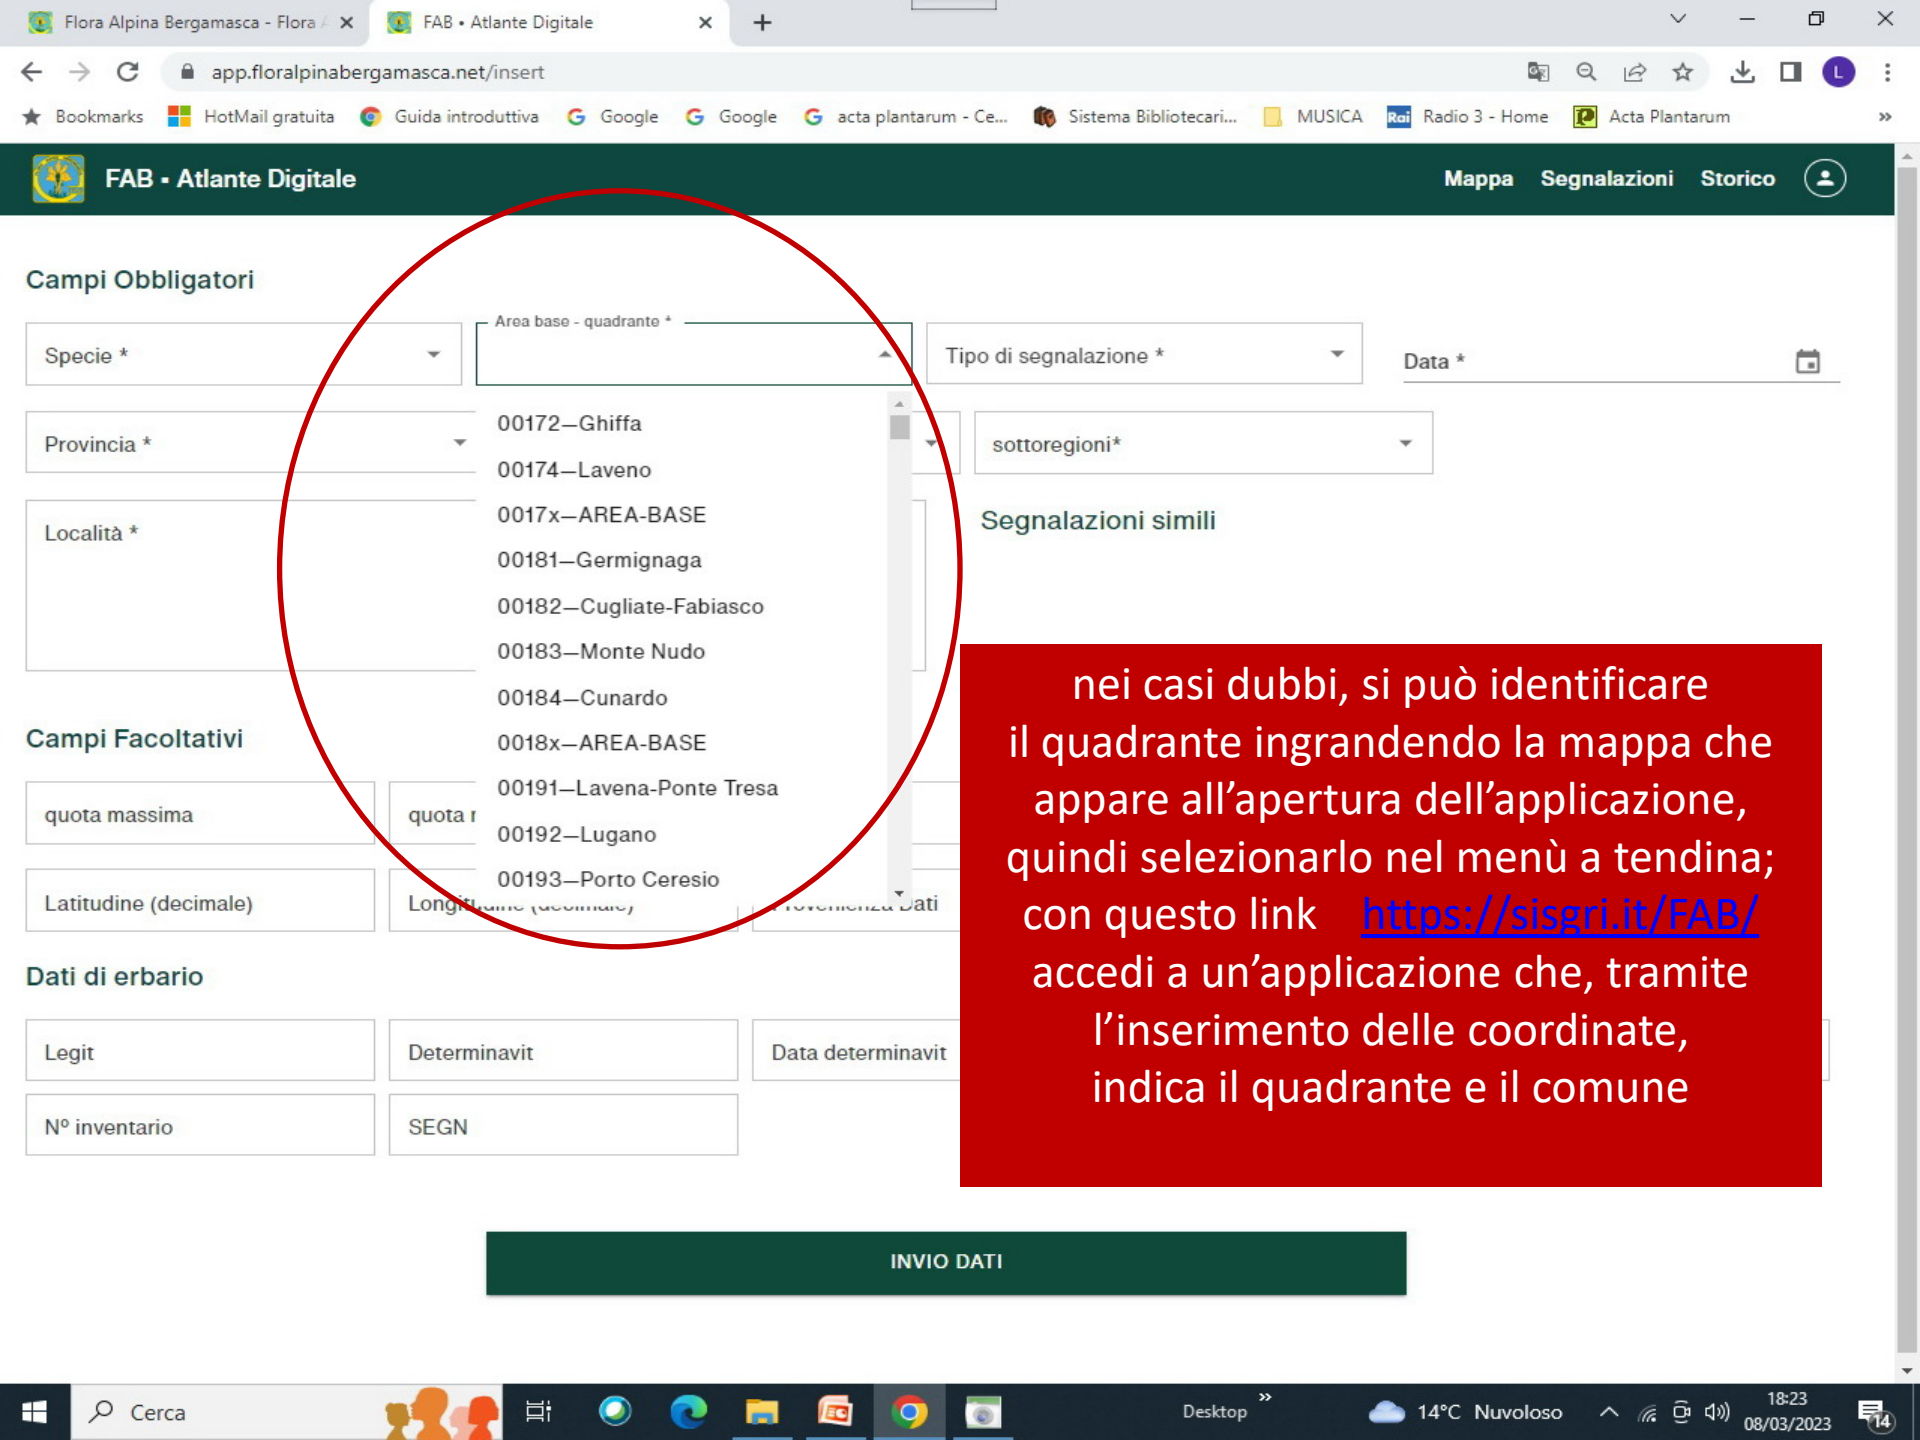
Flora Alpina Bergamasca - Flora
FAB • Atlante Digitale
app.floralpinabergamasca.net/insert
Bookmarks HotMail gratuita Guida introduttiva Google Google acta plantarum - Ce... Sistema Bibliotecari... MUSICA Radio 3 - Home Acta Plantarum

FAB • Atlante Digitale
Mappa Segnalazioni Storico

Campi Obbligatori

Specie *
Area base - quadrante *
Tipo di segnalazione *
Data *

Provincia *
sottoregioni*

Località *

00172—Ghiffa
00174—Laveno
0017x—AREA-BASE
00181—Germignaga
00182—Cugliate-Fabiasco
00183—Monte Nudo
00184—Cunardo
0018x—AREA-BASE
00191—Lavena-Ponte Tresa
00192—Lugano
00193—Porto Ceresio

Segnalazioni simili

Campi Facoltativi

quota massima
quota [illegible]
Latitudine (decimale)
Long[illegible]
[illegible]enienza Dati

Dati di erbario

Legit
Determinavit
Data determinavit
Nº inventario
SEGN

nei casi dubbi, si può identificare il quadrante ingrandendo la mappa che appare all’apertura dell’applicazione, quindi selezionarlo nel menù a tendina; con questo link https://sisgri.it/FAB/ accedi a un’applicazione che, tramite l’inserimento delle coordinate, indica il quadrante e il comune

INVIO DATI

Cerca
Desktop
14°C Nuvoloso
18:23
08/03/2023
14